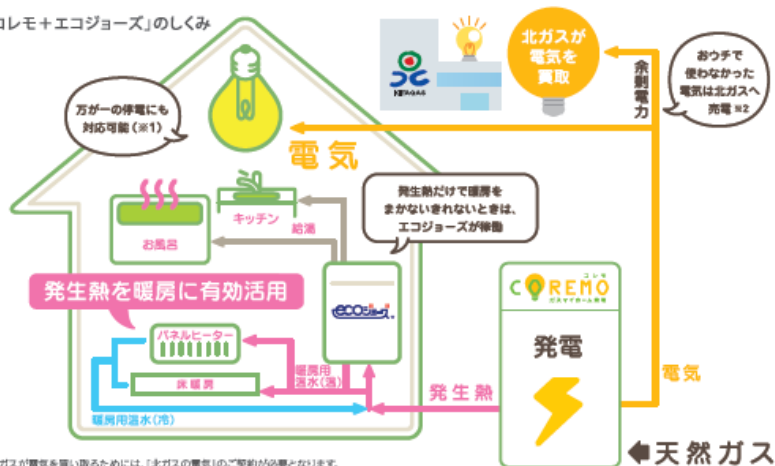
コレモ＋エコジョーズ」のしくみ

北ガスが電気を買取

余剰電力

おウチで使わなかった電気は北ガスへ売電 ※2

NIIGAS

万が一の停電にも対応可能（※1）

電気

発生熱だけで暖房をまかないきれないときは、エコジョーズが稼働

キッチン

給湯

お風呂

発生熱を暖房に有効活用

ecoジョーズ

パネルヒーター

床暖房

暖房用温水(温)

暖房用温水(冷)

発生熱

COREMO コレモ

ガスマイホーム発電

発電

電気

天然ガス

ガスが電気を買い取るためには、「北ガスの電気」のご契約が必要となります。